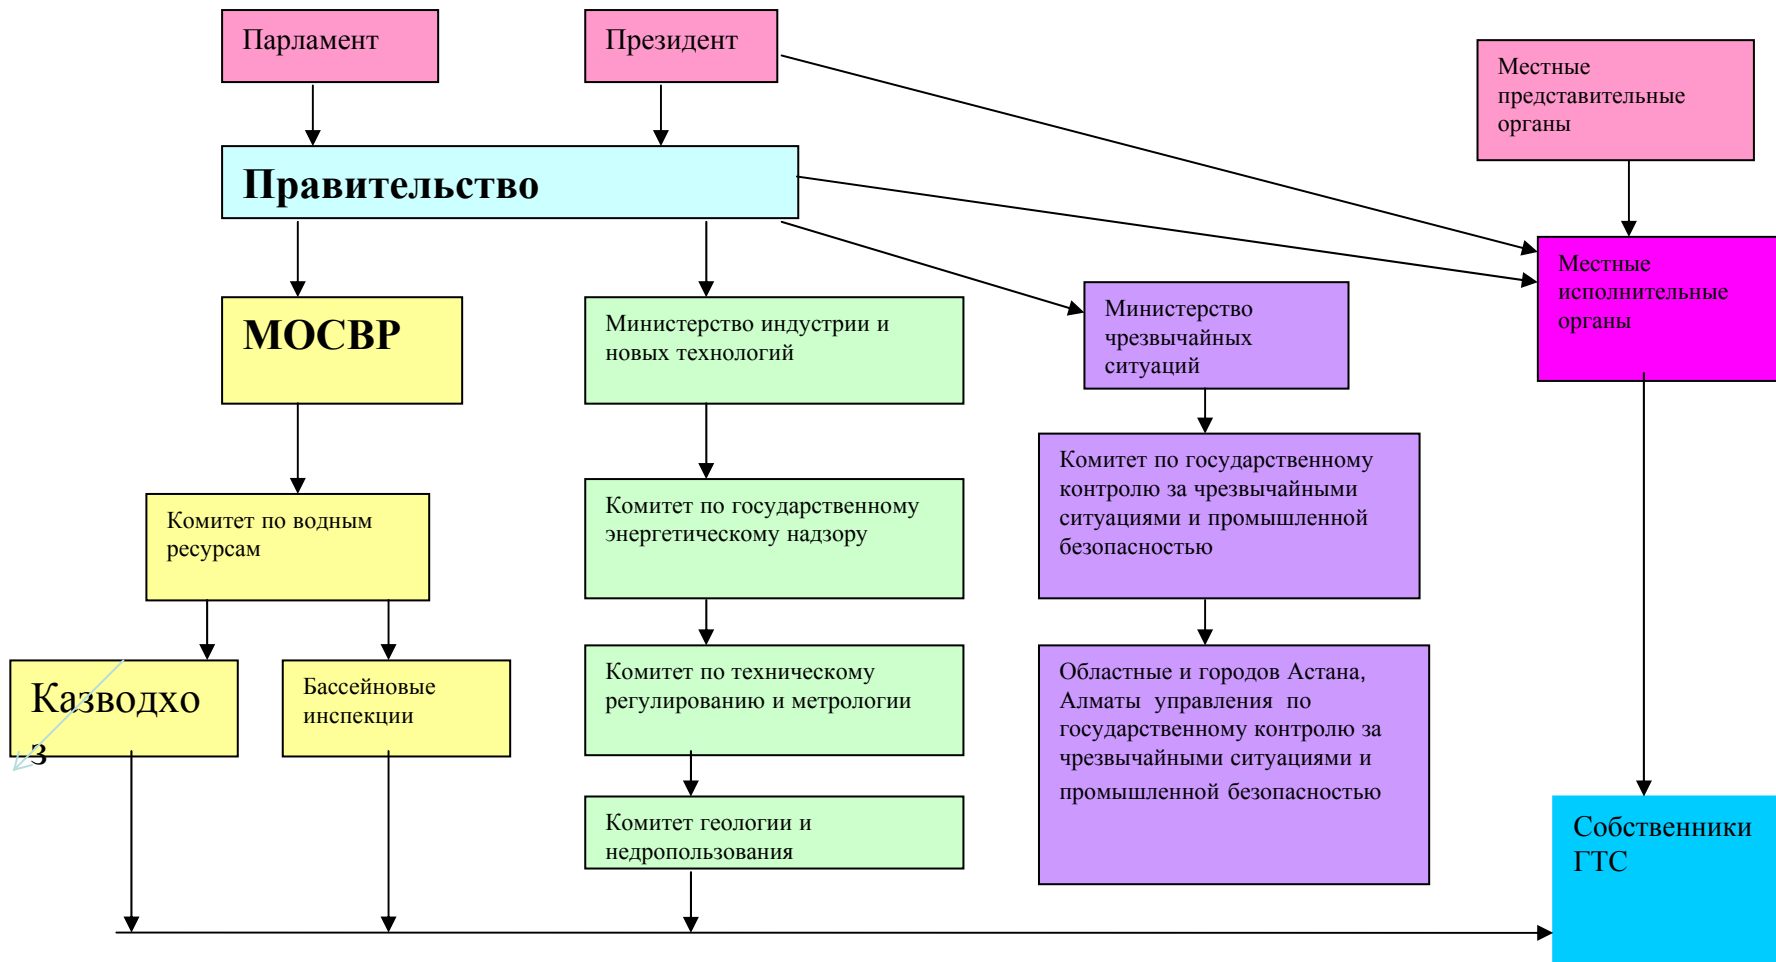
Парламент

Президент

Местные представительные органы

Правительство

Местные исполнительные органы

МОСВР

Министерство индустрии и новых технологий

Министерство чрезвычайных ситуаций

Комитет по государственному контролю за чрезвычайными ситуациями и промышленной безопасностью

Комитет по водным ресурсам

Комитет по государственному энергетическому надзору

Казводхоз

Бассейновые инспекции

Комитет по техническому регулированию и метрологии

Областные и городов Астана, Алматы управления по государственному контролю за чрезвычайными ситуациями и промышленной безопасностью

Комитет геологии и недропользования

Собственники ГТС